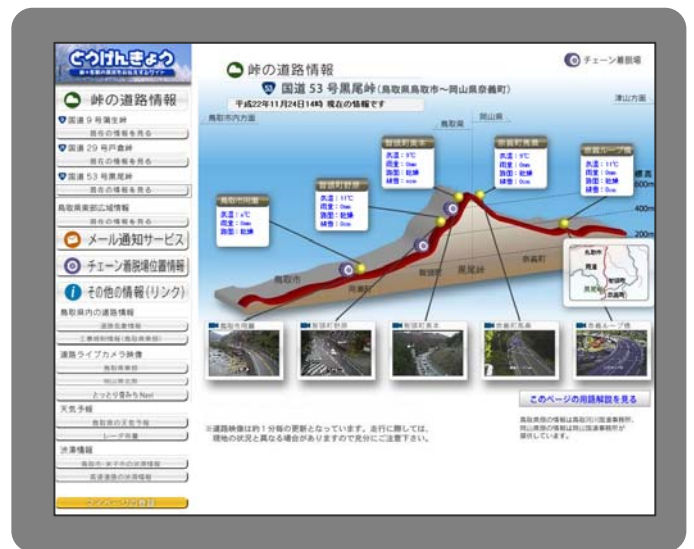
どうけんきょう
峠の道路情報
国道 9 号蒲生峠
現在の情報を見る
国道 29 号戸倉峠
現在の情報を見る
国道 53 号黒尾峠
現在の情報を見る
鳥取県東部広域情報
現在の情報を見る
メール通知サービス
チェーン着脱場位置情報
その他の情報(リンク)
鳥取県内の道路情報
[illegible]
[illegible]
道路ライブカメラ映像
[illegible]
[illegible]
とっとり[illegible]Navi
天気予報
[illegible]
レーダ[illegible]
渋滞情報
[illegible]
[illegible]
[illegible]

峠の道路情報
チェーン着脱場
53 国道 53 号黒尾峠(鳥取県鳥取市〜岡山県奈義町)
平成22年11月24日14時 現在の情報です
津山方面
鳥取市内方面
鳥取県
岡山県
智頭町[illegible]
気温：1℃
雨量：0mm
路面：乾燥
積雪：0cm
奈義町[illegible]
気温：5℃
雨量：0mm
路面：乾燥
積雪：0cm
奈義ループ橋
気温：11℃
雨量：0mm
路面：乾燥
積雪：0cm
智頭町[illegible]
気温：11℃
雨量：0mm
路面：乾燥
積雪：0cm
鳥取市用瀬
気温：9℃
雨量：0mm
路面：乾燥
標高
600m
400m
200m
鳥取市
用瀬
智頭
黒尾峠
奈義町
鳥取市用瀬
智頭町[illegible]
智頭町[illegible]
奈義町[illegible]
奈義ループ橋
このページの用語解説を見る
※道路映像は約1分毎の更新となっています。走行に際しては、現地の状況と異なる場合がありますので充分にご注意下さい。
鳥取県側の情報は鳥取河川国道事務所、岡山県側の情報は岡山国道事務所が提供しています。